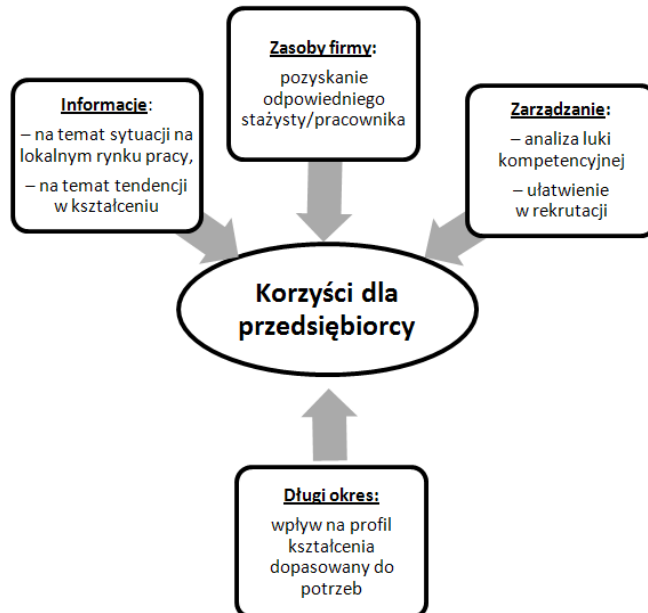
Zasoby firmy:
pozyskanie odpowiedniego stażysty/pracownika

Informacje:
– na temat sytuacji na lokalnym rynku pracy,
– na temat tendencji w kształceniu

Zarządzanie:
– analiza luki kompetencyjnej
– ułatwienie w rekrutacji

Korzyści dla przedsiębiorcy

Długi okres:
wpływ na profil kształcenia dopasowany do potrzeb